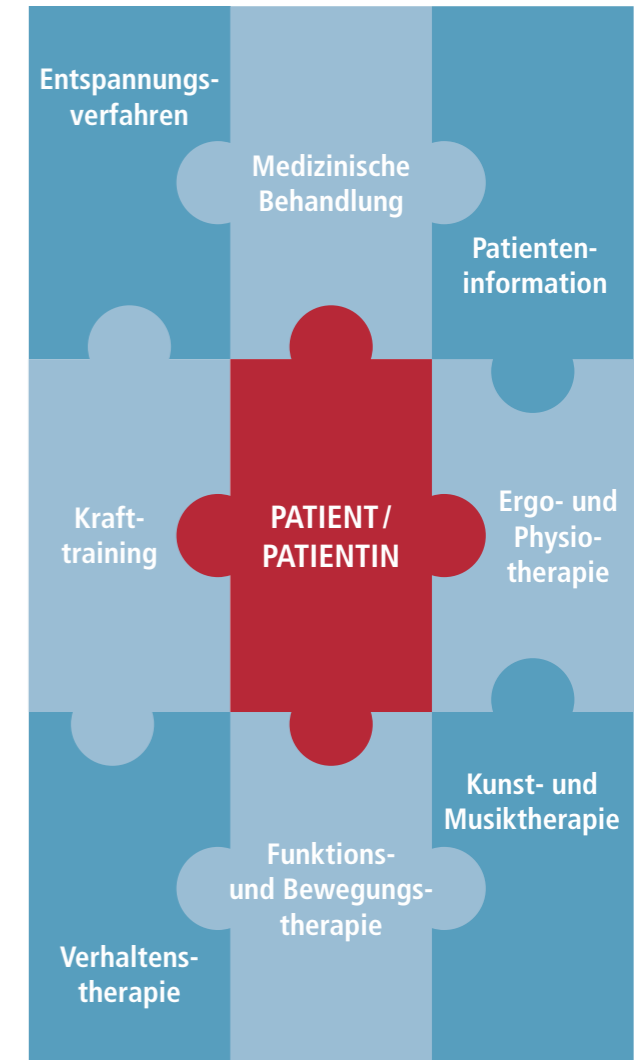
Entspannungsverfahren

Medizinische Behandlung

Patienteninformation

Krafttraining

PATIENT / PATIENTIN

Ergo- und Physiotherapie

Kunst- und Musiktherapie

Funktions- und Bewegungstherapie

Verhaltenstherapie